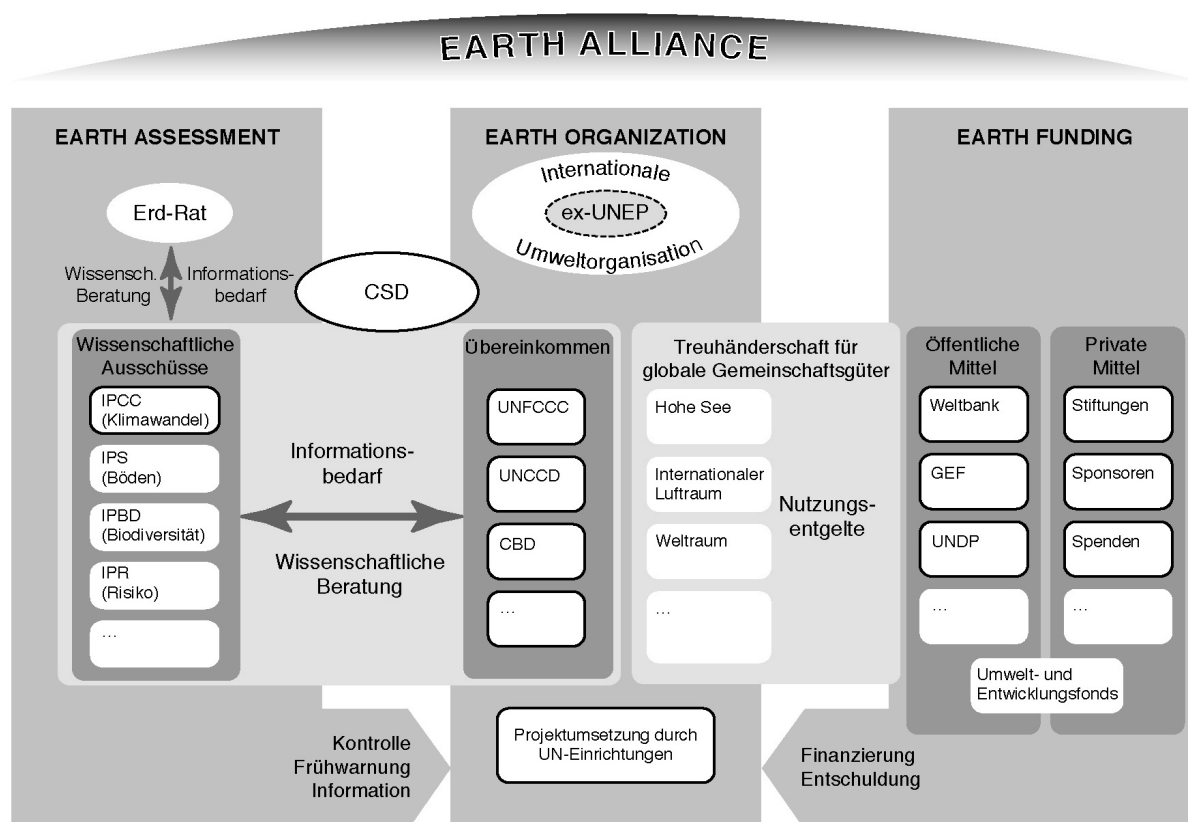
EARTH ALLIANCE

EARTH ASSESSMENT

Erd-Rat

Wissensch. Beratung

Informationsbedarf

CSD

Wissenschaftliche Ausschüsse

IPCC (Klimawandel)

IPS (Böden)

IPBD (Biodiversität)

IPR (Risiko)

...

Informationsbedarf

Wissenschaftliche Beratung

EARTH ORGANIZATION

Internationale

ex-UNEP

Umweltorganisation

Übereinkommen

UNFCCC

UNCCD

CBD

...

Treuhänderschaft für globale Gemeinschaftsgüter

Hohe See

Internationaler Luftraum

Weltraum

...

Nutzungsentgelte

EARTH FUNDING

Öffentliche Mittel

Weltbank

GEF

UNDP

...

Private Mittel

Stiftungen

Sponsoren

Spenden

...

Umwelt- und Entwicklungsfonds

Kontrolle
Frühwarnung
Information

Projektumsetzung durch UN-Einrichtungen

Finanzierung
Entschuldung